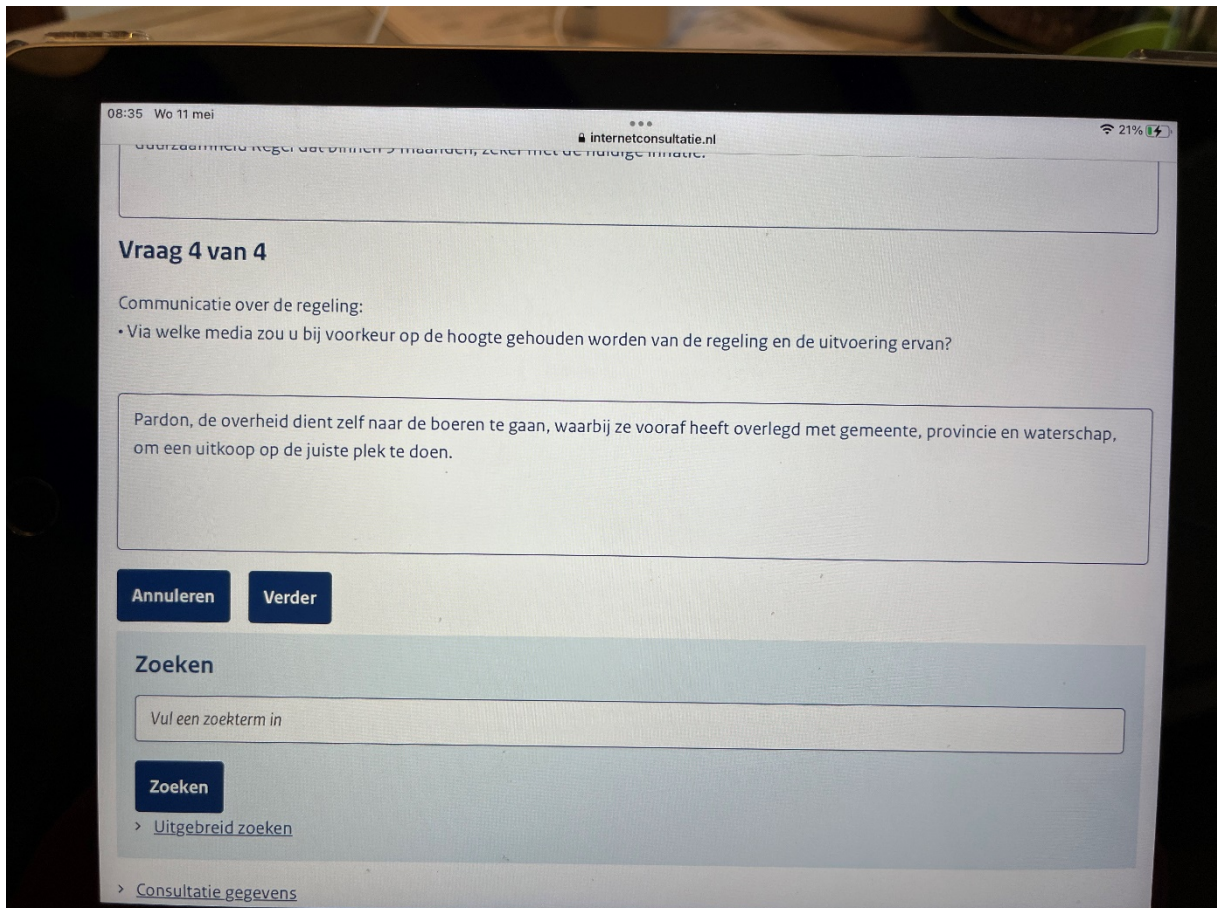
08:35 Wo 11 mei

internetconsultatie.nl

21%

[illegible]

Vraag 4 van 4

Communicatie over de regeling:
• Via welke media zou u bij voorkeur op de hoogte gehouden worden van de regeling en de uitvoering ervan?

Pardon, de overheid dient zelf naar de boeren te gaan, waarbij ze vooraf heeft overlegd met gemeente, provincie en waterschap, om een uitkoop op de juiste plek te doen.

Annuleren

Verder

Zoeken

Vul een zoekterm in

Zoeken

› Uitgebreid zoeken

› Consultatie gegevens